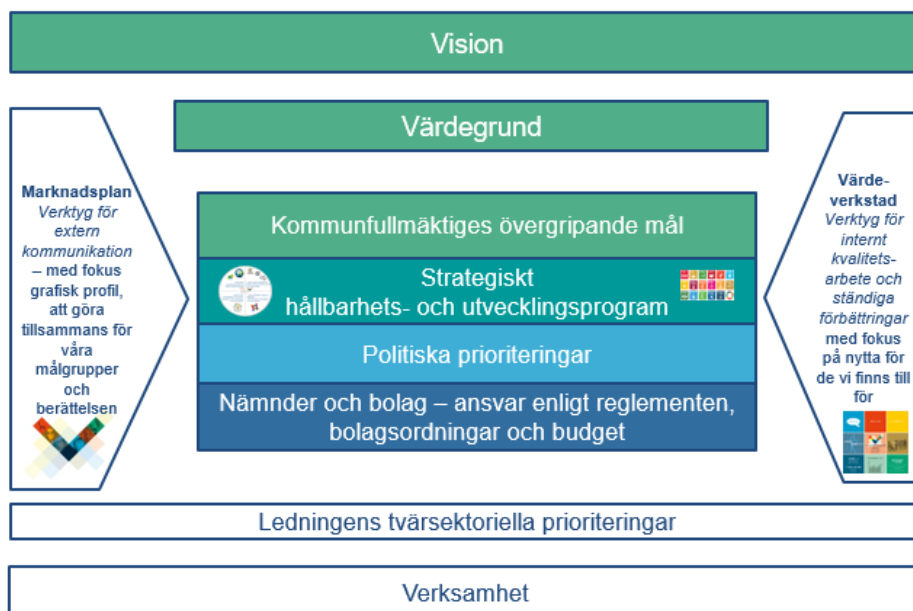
Vision

Värdegrund

Marknadsplan
Verktyg för extern kommunikation
– med fokus grafisk profil, att göra tillsammans för våra målgrupper och berättelsen

Kommunfullmäktiges övergripande mål

Strategiskt
hållbarhets- och utvecklingsprogram

Politiska prioriteringar

Nämnder och bolag – ansvar enligt reglementen, bolagsordningar och budget

Värde-verkstad
Verktyg för internt kvalitets-arbete och ständiga förbättringar
med fokus på nytta för de vi finns till för

Ledningens tvärsektoriella prioriteringar

Verksamhet